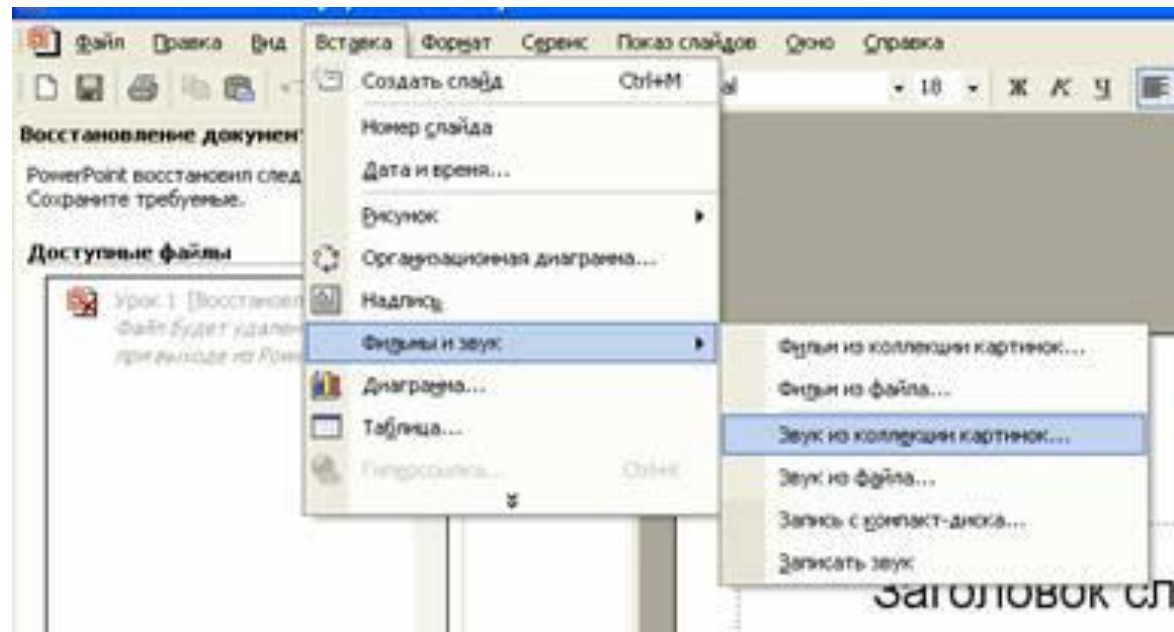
Файл Правка Вид Вставка Формат Сервис Показ слайдов Окно Справка

Создать слайд Ctrl+M

18 Ж К Ч

Восстановление документ

PowerPoint восстановил след Сохраните требуемые.

Доступные файлы

Урок 1 [Восстановл Файл будет удален при выходе из Pow

Номер слайда
Дата и время...
Рисунок
Организационная диаграмма...
Надпись
Фильмы и звук
Диаграмма...
Таблица...
Гиперссылка... Ctrl+K

Фильм из коллекции картинок...
Фильм из файла...
Звук из коллекции картинок...
Звук из файла...
Запись с компакт-диска...
Записать звук

Заголовок сл